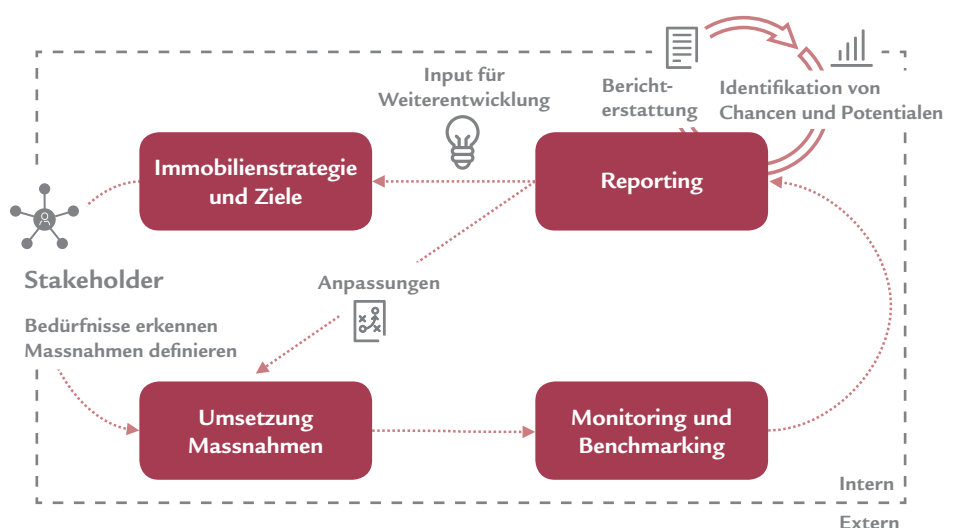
Input für Weiterentwicklung

Bericht-erstattung

Identifikation von Chancen und Potentialen

Immobilienstrategie und Ziele

Reporting

Stakeholder

Anpassungen

Bedürfnisse erkennen Massnahmen definieren

Umsetzung Massnahmen

Monitoring und Benchmarking

Intern

Extern